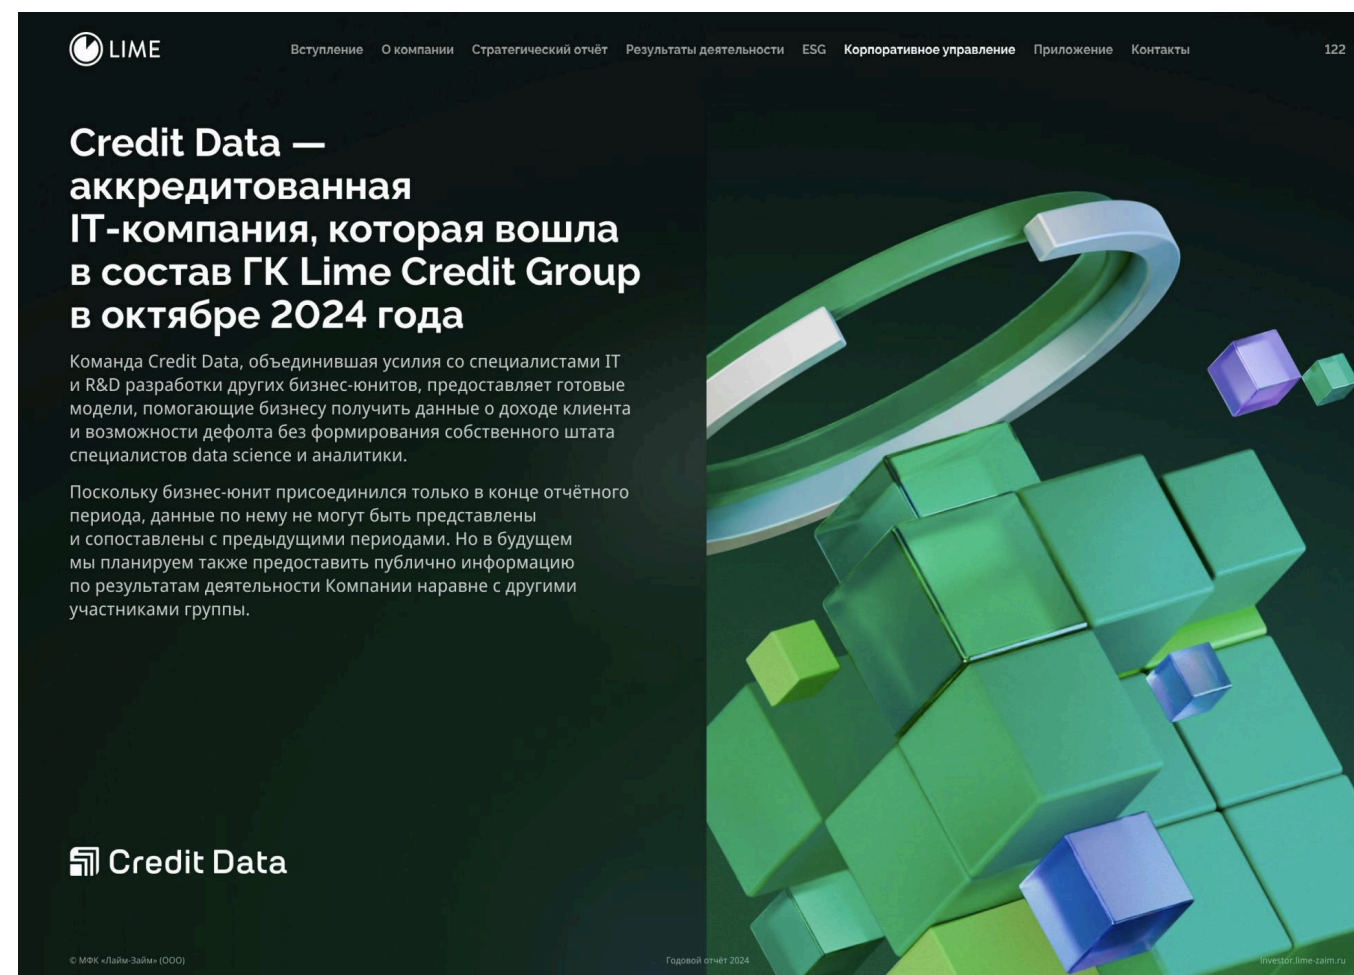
LIME

Вступление О компании Стратегический отчёт Результаты деятельности ESG Корпоративное управление Приложение Контакты

122

Credit Data — аккредитованная IT-компания, которая вошла в состав ГК Lime Credit Group в октябре 2024 года

Команда Credit Data, объединившая усилия со специалистами IT и R&D разработки других бизнес-юнитов, предоставляет готовые модели, помогающие бизнесу получить данные о доходе клиента и возможности дефолта без формирования собственного штата специалистов data science и аналитики.

Поскольку бизнес-юнит присоединился только в конце отчётного периода, данные по нему не могут быть представлены и сопоставлены с предыдущими периодами. Но в будущем мы планируем также предоставить публично информацию по результатам деятельности Компании наравне с другими участниками группы.

Credit Data

© МФК «Лайм-Займ» (ООО)

Годовой отчёт 2024

investor.lime-zaim.ru